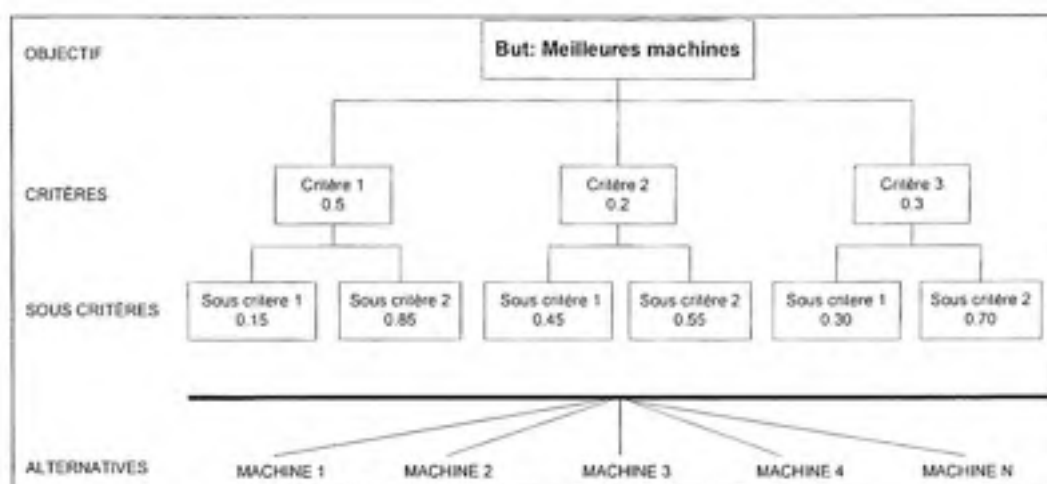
OBJECTIF

But: Meilleures machines

CRITÈRES

Critère 1
0.5

Critère 2
0.2

Critère 3
0.3

SOUS CRITÈRES

Sous critère 1
0.15

Sous critère 2
0.85

Sous critère 1
0.45

Sous critère 2
0.55

Sous critère 1
0.30

Sous critère 2
0.70

ALTERNATIVES

MACHINE 1

MACHINE 2

MACHINE 3

MACHINE 4

MACHINE N